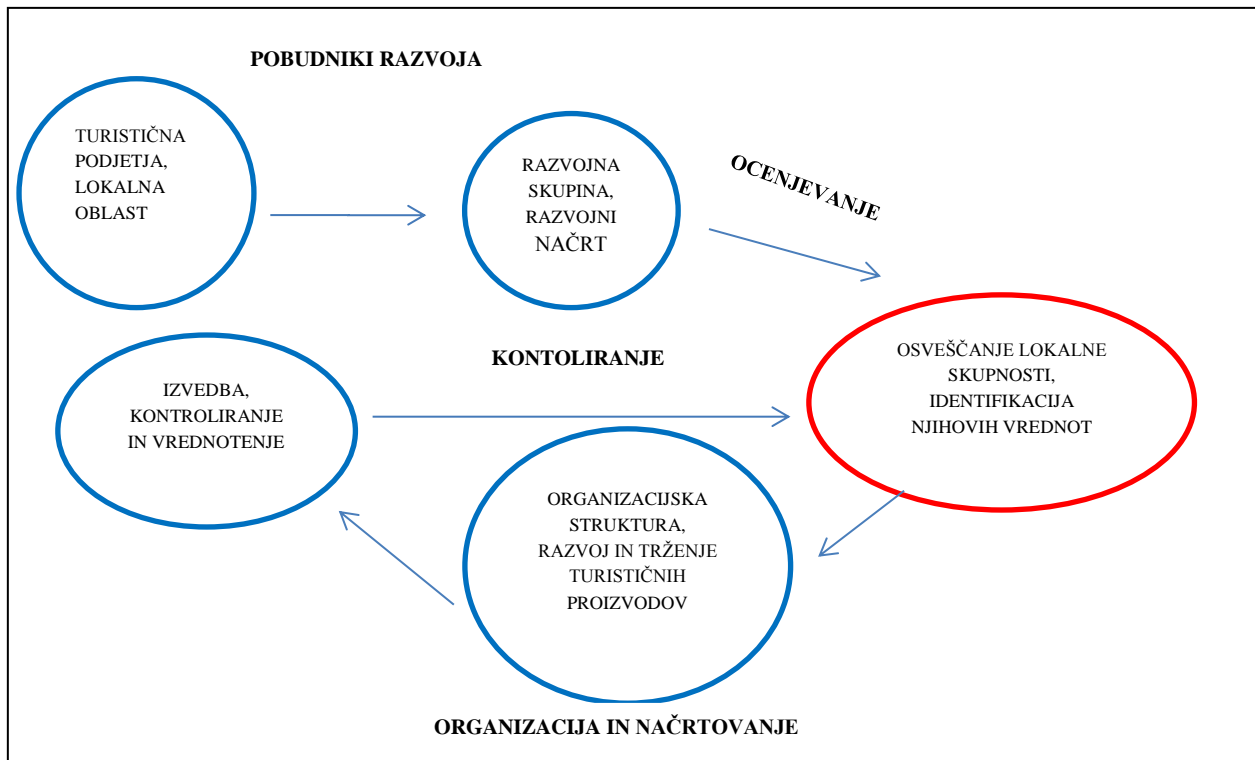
POBUDNIKI RAZVOJA

TURISTIČNA PODJETJA, LOKALNA OBLAST

RAZVOJNA SKUPINA, RAZVOJNI NAČRT

OCENJEVANJE

KONTOLIRANJE

IZVEDBA, KONTROLIRANJE IN VREDNOTENJE

OSVEŠČANJE LOKALNE SKUPNOSTI, IDENTIFIKACIJA NJIHOVIH VREDNOT

ORGANIZACIJSKA STRUKTURA, RAZVOJ IN TRŽENJE TURISTIČNIH PROIZVODOV

ORGANIZACIJA IN NAČRTOVANJE